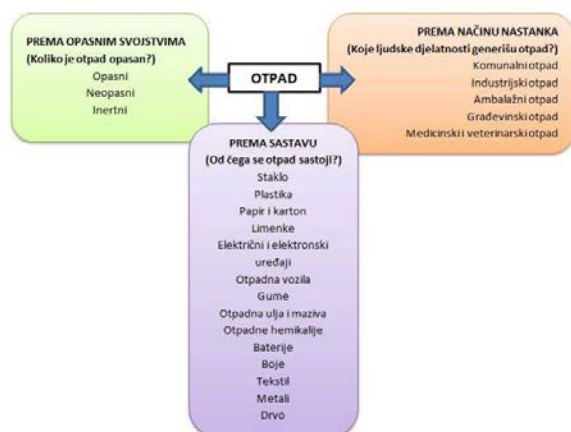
OTPAD

PREMA OPASNIM SVOJSTVIMA
(Koliko je otpad opasan?)
Opasni
Neopasni
Inertni

PREMA NAČINU NASTANKA
(Koje ljudske djelatnosti generišu otpad?)
Komunalni otpad
Industrijski otpad
Ambalažni otpad
Građevinski otpad
Medicinski i veterinarski otpad

PREMA SASTAVU
(Od čega se otpad sastoji?)
Staklo
Plastika
Papir i karton
Limenke
Električni i elektronski uređaji
Otpadna vozila
Gume
Otpadna ulja i maziva
Otpadne hemikalije
Baterije
Boje
Tekstil
Metali
Drvo